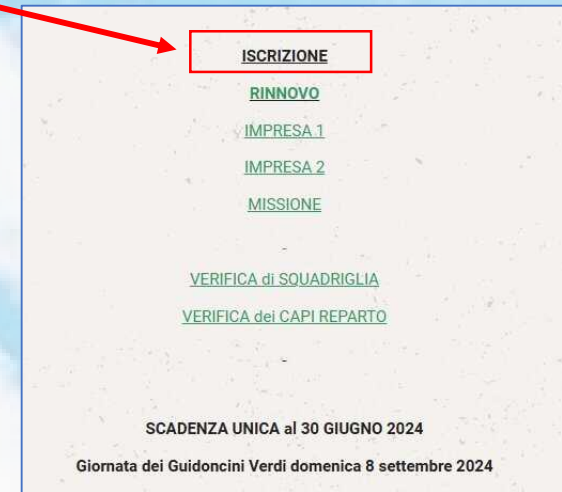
ISCRIZIONE

RINNOVO

IMPRESA 1

IMPRESA 2

MISSIONE

-

VERIFICA di SQUADRIGLIA

VERIFICA dei CAPI REPARTO

-

SCADENZA UNICA al 30 GIUGNO 2024

Giornata dei Guidoncini Verdi domenica 8 settembre 2024